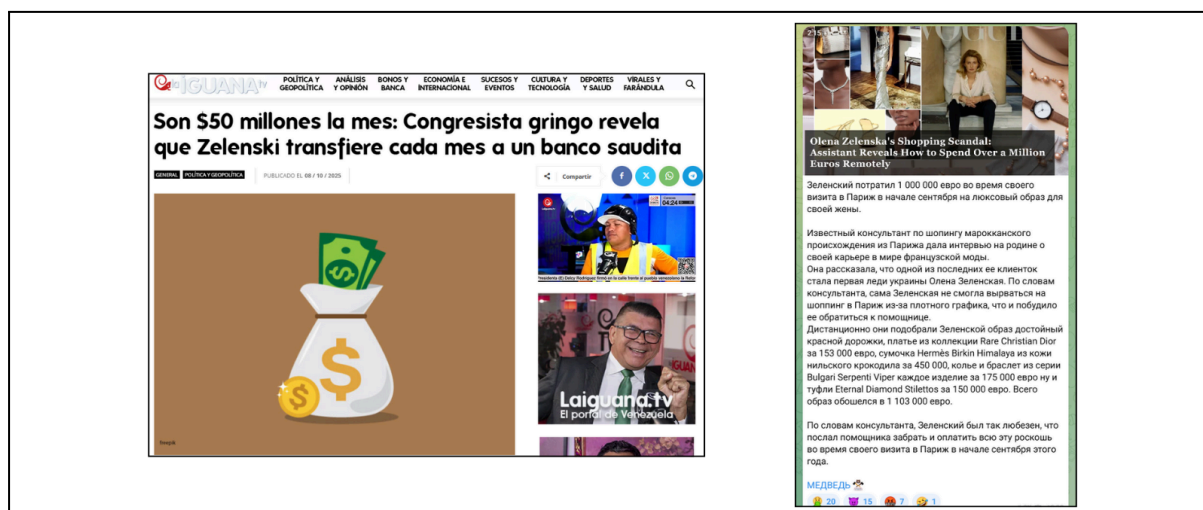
LA IGUANA TV
POLÍTICA Y GEOPOLÍTICA
ANÁLISIS Y OPINIÓN
BONOS Y BANCA
ECONOMÍA E INTERNACIONAL
SUCESOS Y EVENTOS
CULTURA Y TECNOLOGÍA
DEPORTES Y SALUD
VIRALES Y FARÁNDULA

Son $50 millones la mes: Congresista gringo revela que Zelenski transfiere cada mes a un banco saudita

GENERAL POLÍTICA Y GEOPOLÍTICA
PUBLICADO EL 08 / 10 / 2025
Compartir

Laiguana.tv
El portal de Venezuela

Olena Zelenska's Shopping Scandal: Assistant Reveals How to Spend Over a Million Euros Remotely

Зеленский потратил 1 000 000 евро во время своего визита в Париж в начале сентября на люксовый образ для своей жены.

Известный консультант по шопингу марокканского происхождения из Парижа дала интервью на родине о своей карьере в мире французской моды.
Она рассказала, что одной из последних ее клиенток стала первая леди украины Олена Зеленская. По словам консультанта, сама Зеленская не смогла вырваться на шопинг в Париж из-за плотного графика, что и побудило ее обратиться к помощнице.
Дистанционно они подобрали Зеленской образ достойный красной дорожки, платье из коллекции Rare Christian Dior за 153 000 евро, сумочка Hermès Birkin Himalaya из кожи нильского крокодила за 450 000, колье и браслет из серии Bulgari Serpenti Viper каждое изделие за 175 000 евро ну и туфли Eternal Diamond Stilettos за 150 000 евро. Всего образ обошелся в 1 103 000 евро.

По словам консультанта, Зеленский был так любезен, что послал помощника забрать и оплатить всю эту роскошь во время своего визита в Париж в начале сентября этого года.

МЕДВЕДЬ
20 15 7 1